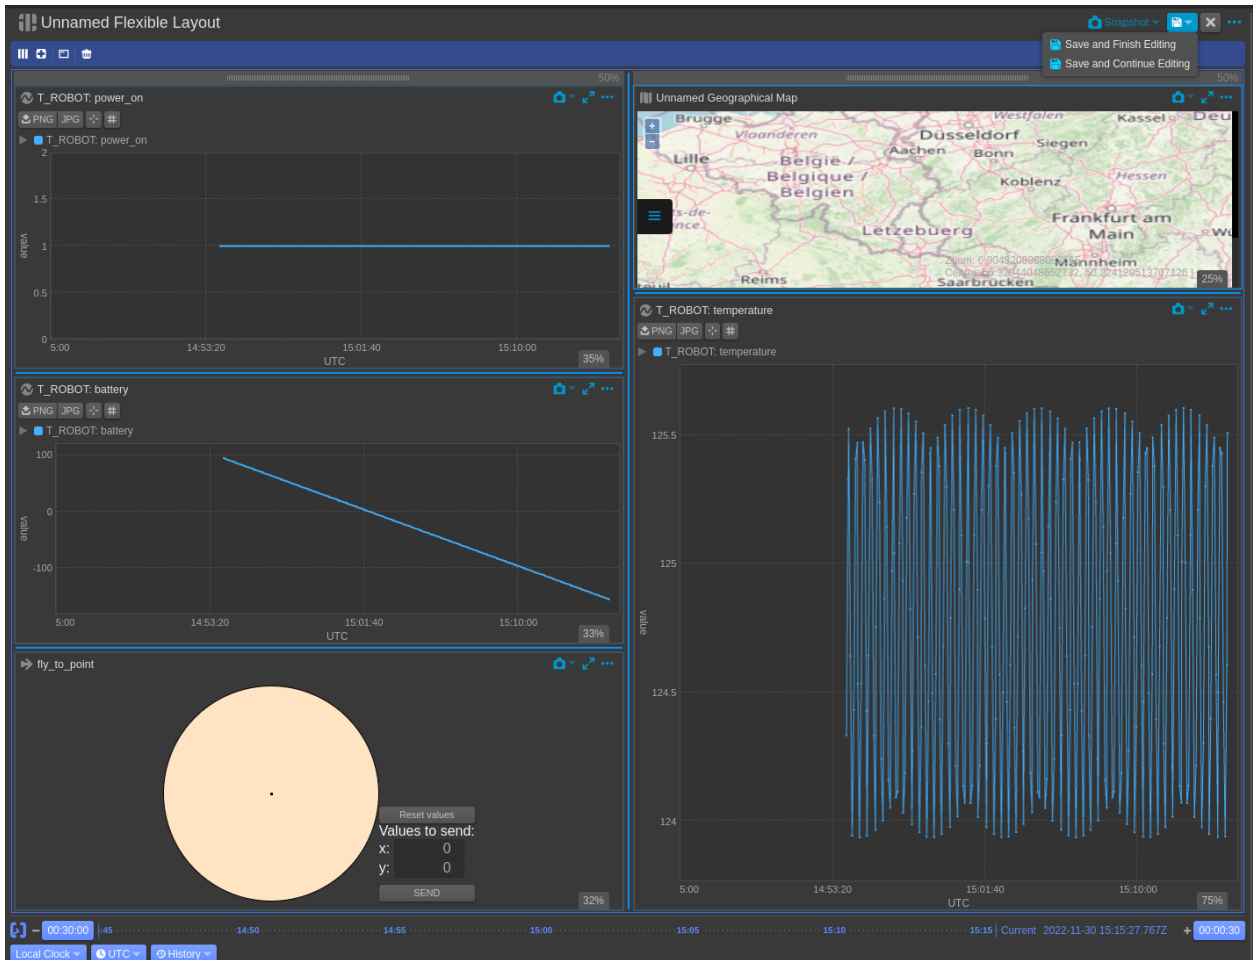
Unnamed Flexible Layout

Snapshot

Save and Finish Editing
Save and Continue Editing

50%

T_ROBOT: power_on

PNG JPG

T_ROBOT: power_on

2
1.5
1
0.5
0

value

5:00 14:53:20 15:01:40 15:10:00
UTC

35%

T_ROBOT: battery

PNG JPG

T_ROBOT: battery

100
0
-100

value

5:00 14:53:20 15:01:40 15:10:00
UTC

33%

fly_to_point

Reset values
Values to send:
x: 0
y: 0
SEND

32%

50%

Unnamed Geographical Map

Brugge
Vlaanderen
Lille
België / Belgique / Belgien
Westfalen
Düsseldorf
Aachen
Bonn
Siegen
Kassel
Deu
Koblenz
Hessen
Frankfurt am Main
Letzebuerg
Reims
Mannheim
Saarbrücken
Zoom: 6.90432080680
Center: 55.32144048662732, 50.224129513707126

25%

T_ROBOT: temperature

PNG JPG

T_ROBOT: temperature

125.5
125
124.5
124

value

5:00 14:53:20 15:01:40 15:10:00
UTC

75%

00:30:00 :45 14:50 14:55 15:00 15:05 15:10 15:15 Current 2022-11-30 15:15:27.767Z 00:00:30

Local Clock UTC History